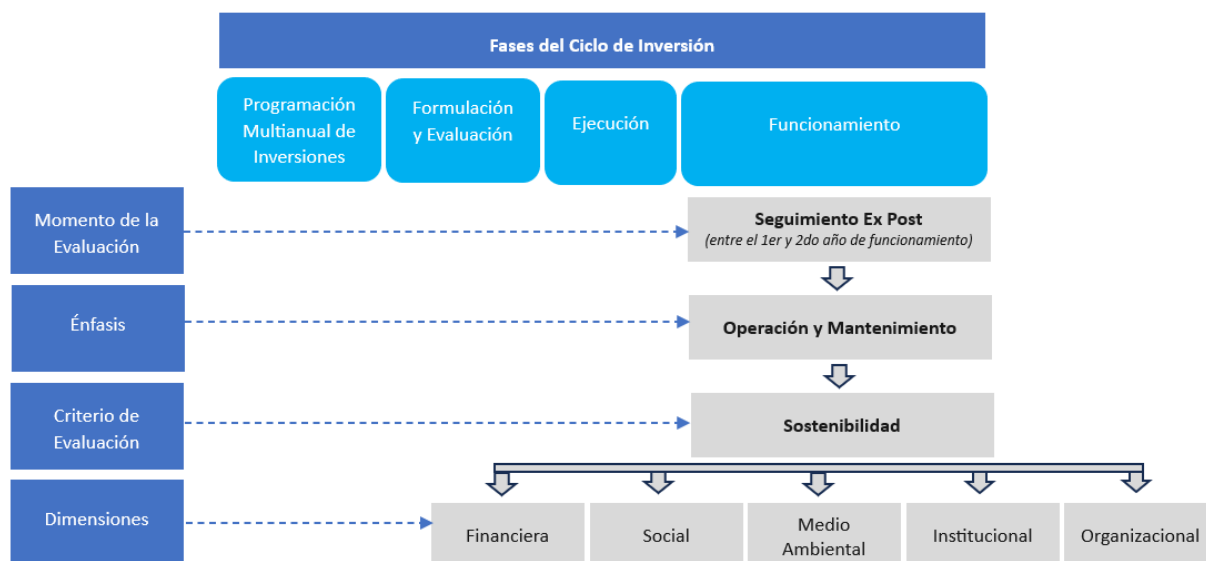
Fases del Ciclo de Inversión

Programación Multianual de Inversiones

Formulación y Evaluación

Ejecución

Funcionamiento

Momento de la Evaluación

Seguimiento Ex Post
(entre el 1er y 2do año de funcionamiento)

Énfasis

Operación y Mantenimiento

Criterio de Evaluación

Sostenibilidad

Dimensiones

Financiera

Social

Medio Ambiental

Institucional

Organizacional